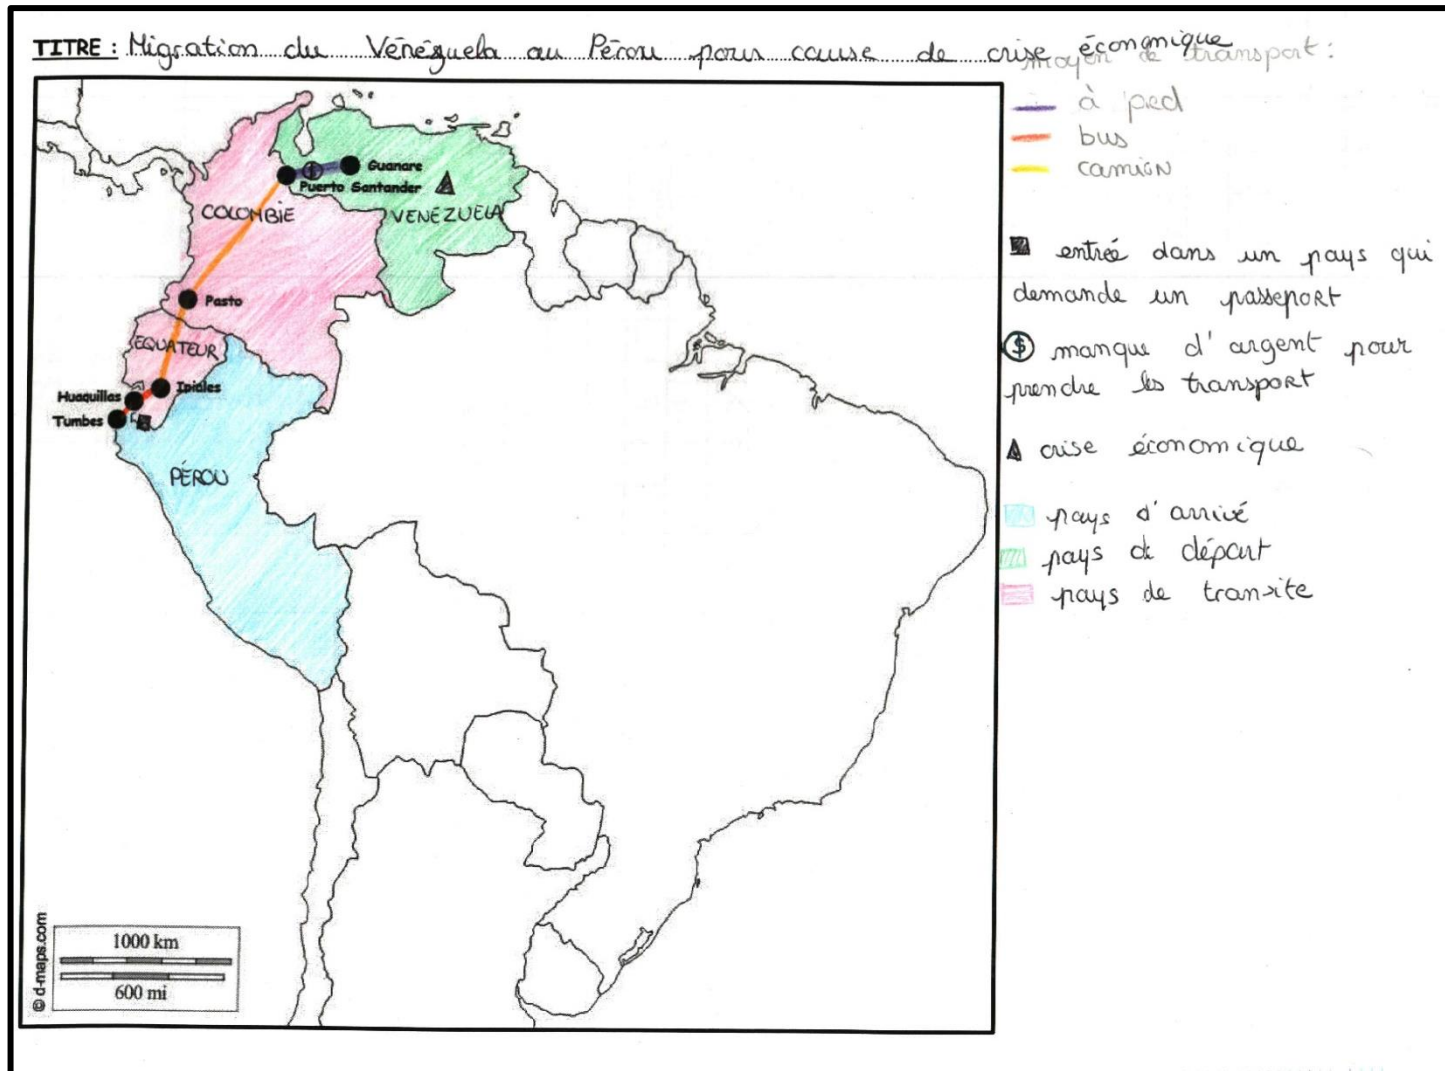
TITRE : Migration du Venéguela au Pérou pour cause de crise économique

moyen de transport :
à pied
bus
camion

Guanare
Puerto Santander
COLOMBIE
VENEZUELA
Pasto
EQUATEUR
Ipiales
Huaquillas
Tumbes
PÉROU

entrée dans un pays qui demande un passeport
$ manque d'argent pour prendre les transport
crise économique
pays d'arrivé
pays de départ
pays de transite

1000 km
600 mi
© d-maps.com